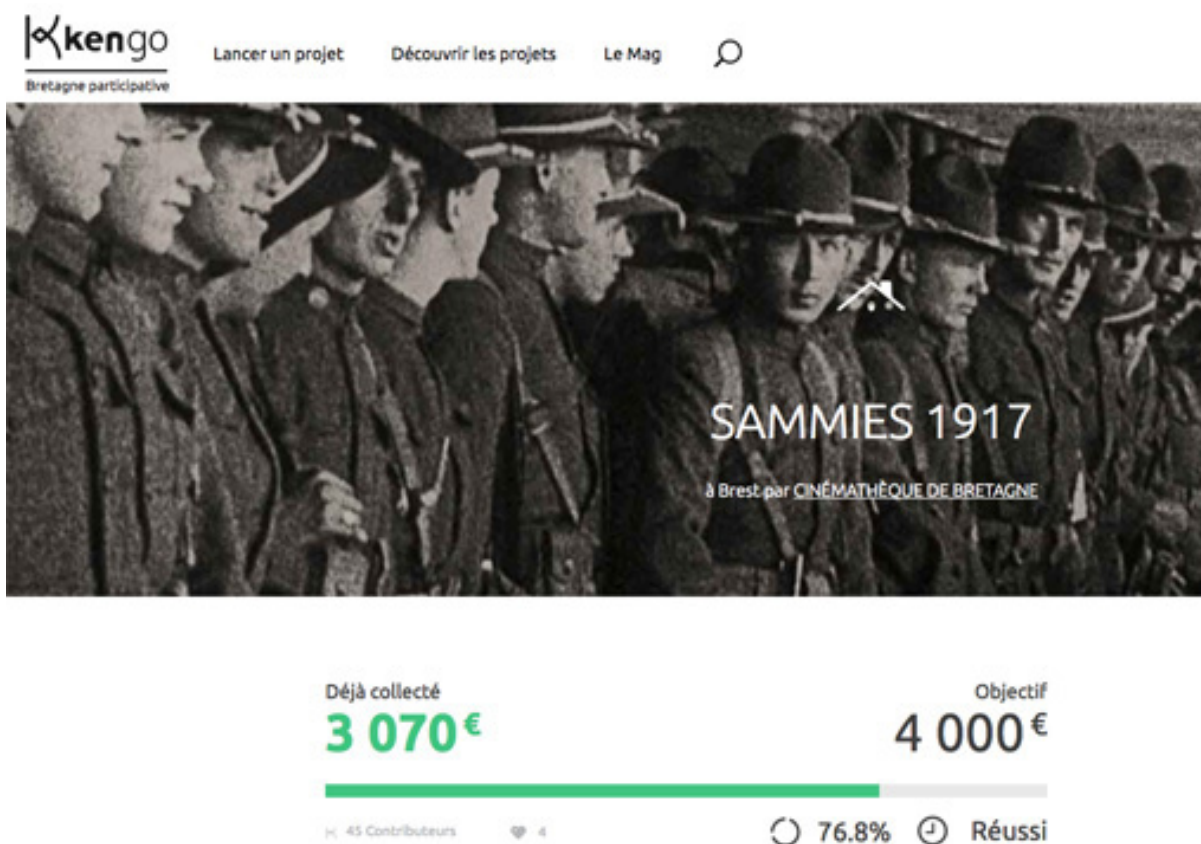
kengo
Bretagne participative

Lancer un projet
Découvrir les projets
Le Mag

SAMMIES 1917

à Brest par CINÉMATHÈQUE DE BRETAGNE

Déjà collecté
3 070€

Objectif
4 000€

45 Contributeurs
4

76.8%
Réussi